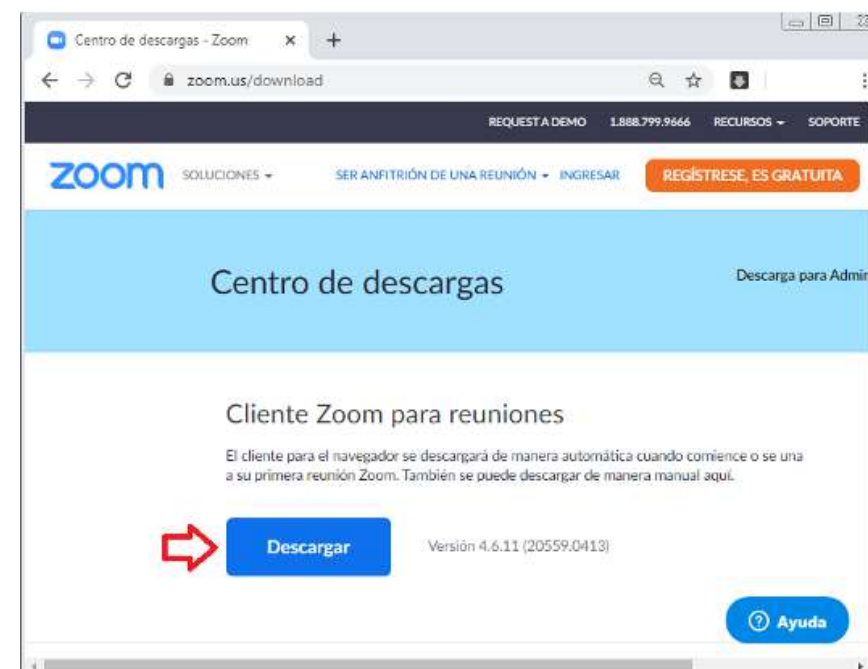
Centro de descargas - Zoom ×
+
zoom.us/download

REQUEST A DEMO 1.888.799.9666 RECURSOS SOPORTE

zoom SOLUCIONES SER ANFITRIÓN DE UNA REUNIÓN INGRESAR REGÍSTRESE, ES GRATUITA

Centro de descargas

Descarga para Admi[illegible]

Cliente Zoom para reuniones

El cliente para el navegador se descargará de manera automática cuando comience o se una a su primera reunión Zoom. También se puede descargar de manera manual aquí.

Descargar

Versión 4.6.11 (20559.0413)

Ayuda